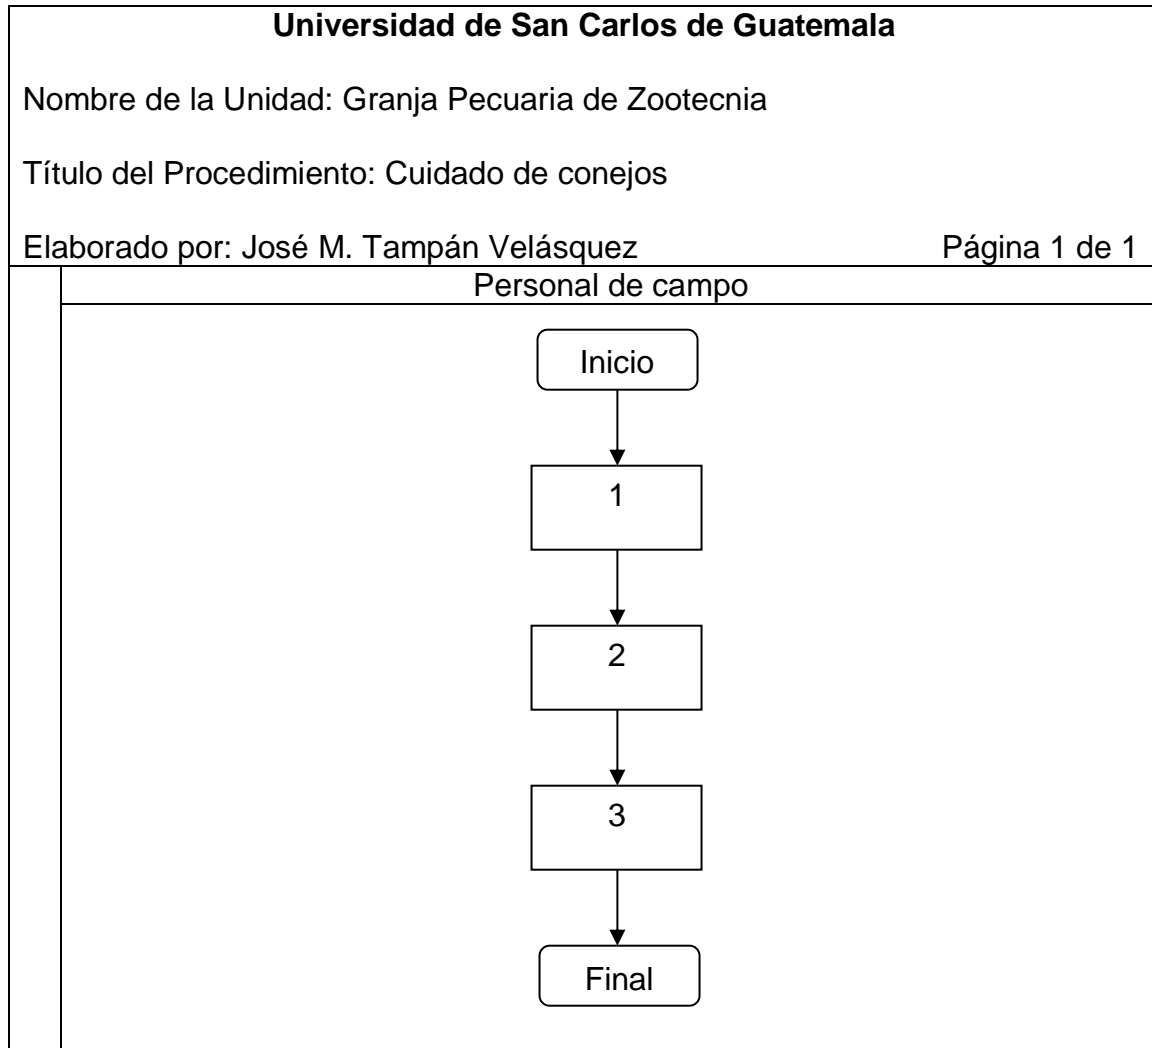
**Universidad de San Carlos de Guatemala**

Nombre de la Unidad: Granja Pecuaria de Zootecnia

Título del Procedimiento: Cuidado de conejos

Elaborado por: José M. Tampán Velásquez Página 1 de 1

Personal de campo

Inicio

1

2

3

Final